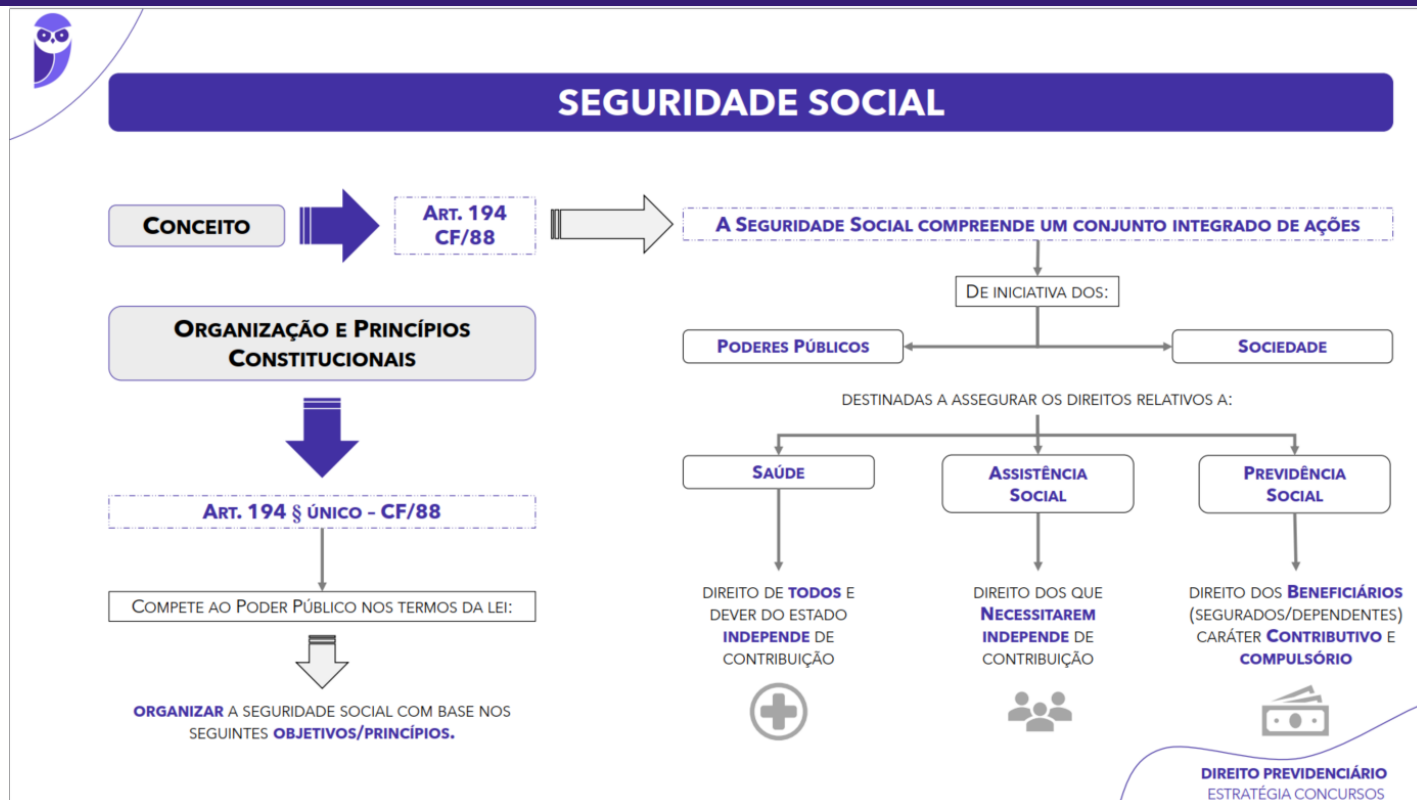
SEGURIDADE SOCIAL

CONCEITO

ART. 194 CF/88

A SEGURIDADE SOCIAL COMPREENDE UM CONJUNTO INTEGRADO DE AÇÕES

DE INICIATIVA DOS:

PODERES PÚBLICOS

SOCIEDADE

DESTINADAS A ASSEGURAR OS DIREITOS RELATIVOS A:

SAÚDE

ASSISTÊNCIA SOCIAL

PREVIDÊNCIA SOCIAL

DIREITO DE TODOS E DEVER DO ESTADO INDEPENDE DE CONTRIBUIÇÃO

DIREITO DOS QUE NECESSITAREM INDEPENDE DE CONTRIBUIÇÃO

DIREITO DOS BENEFICIÁRIOS (SEGURADOS/DEPENDENTES) CARÁTER CONTRIBUTIVO E COMPULSÓRIO

ORGANIZAÇÃO E PRINCÍPIOS CONSTITUCIONAIS

ART. 194 § ÚNICO - CF/88

COMPETE AO PODER PÚBLICO NOS TERMOS DA LEI:

ORGANIZAR A SEGURIDADE SOCIAL COM BASE NOS SEGUINTES OBJETIVOS/PRINCÍPIOS.

DIREITO PREVIDENCIÁRIO
ESTRATÉGIA CONCURSOS